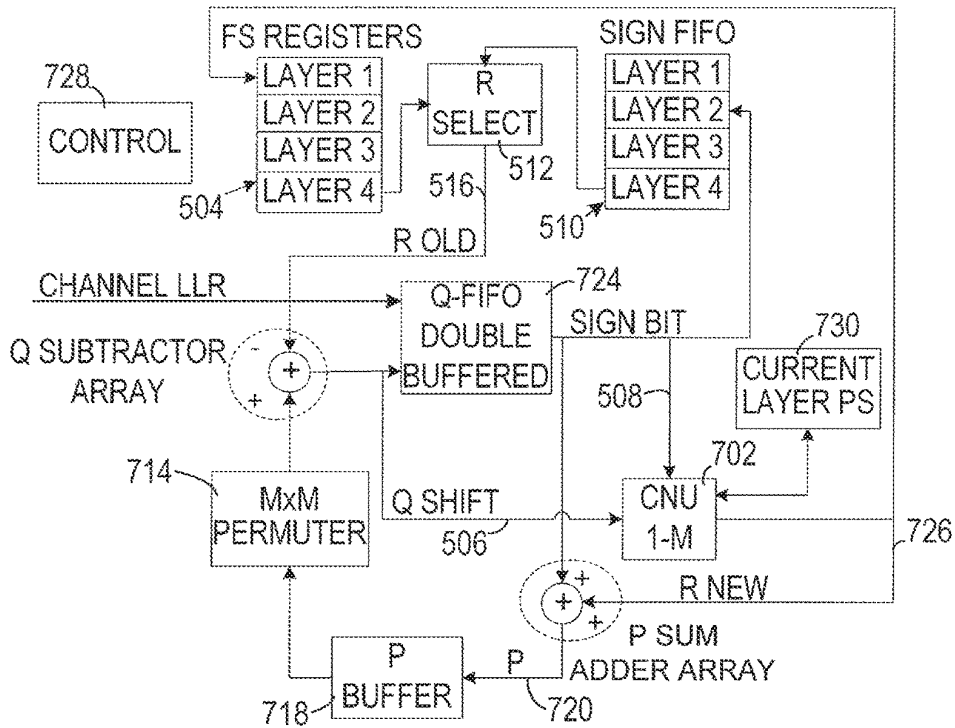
FS REGISTERS

SIGN FIFO

728

CONTROL

LAYER 1
LAYER 2
LAYER 3
LAYER 4

504

R SELECT

512

516

LAYER 1
LAYER 2
LAYER 3
LAYER 4

510

R OLD

CHANNEL LLR

Q-FIFO DOUBLE BUFFERED

724

SIGN BIT

Q SUBTRACTOR ARRAY

-

+

+

730

CURRENT LAYER PS

508

702

714

MxM PERMUTER

Q SHIFT

506

CNU 1-M

726

R NEW

+

+

+

P SUM ADDER ARRAY

P BUFFER

P

718

720